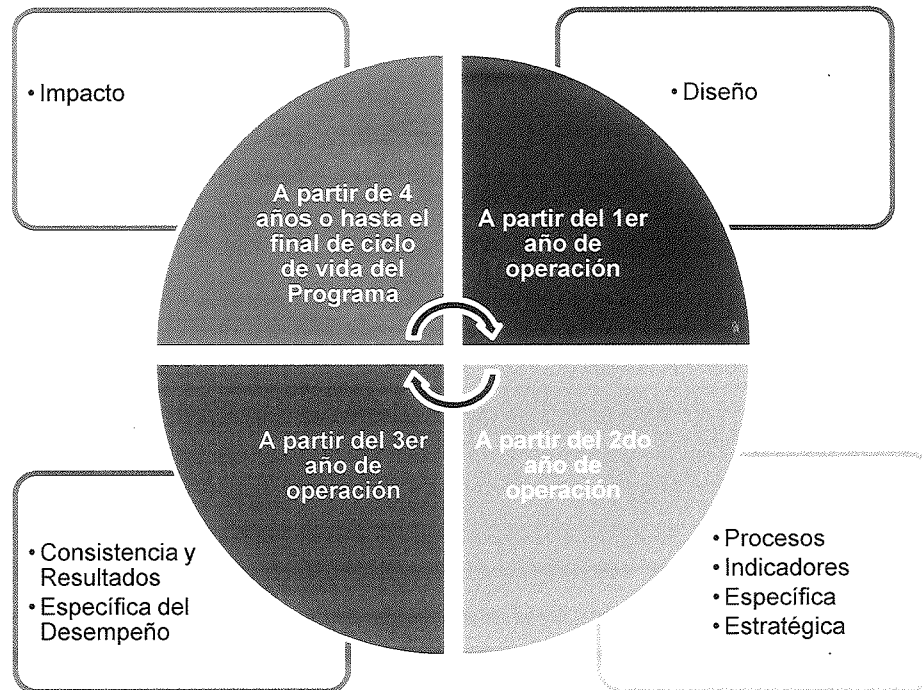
• Impacto

• Diseño

A partir de 4 años o hasta el final de ciclo de vida del Programa

A partir del 1er año de operación

A partir del 3er año de operación

A partir del 2do año de operación

• Consistencia y Resultados
• Específica del Desempeño

• Procesos
• Indicadores
• Específica
• Estratégica